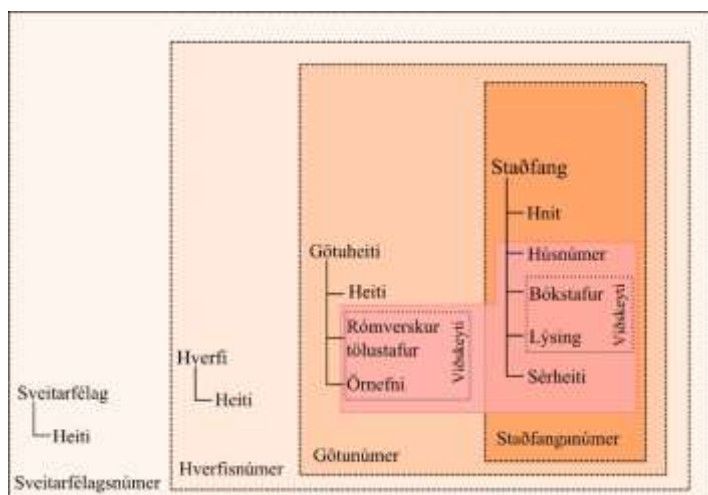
Sveitarfélag
Heiti
Sveitarfélagsnúmer

Hverfi
Heiti
Hverfisnúmer

Götuheiti
Heiti
Rómverskur tölustafur
Örnefni
Viðskeyti
Götunúmer

Staðfang
Hnit
Húsnúmer
Bókstafur
Lýsing
Viðskeyti
Sérheiti
Staðfangsnúmer